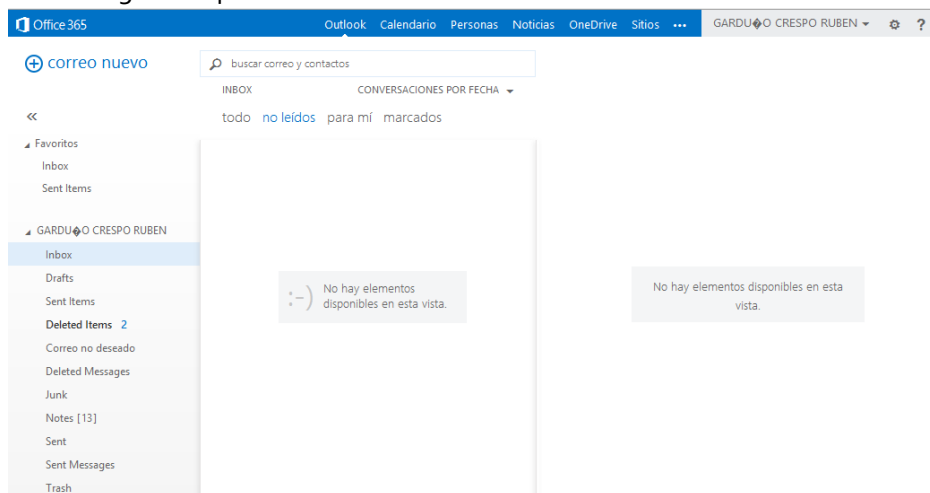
Office 365

Outlook Calendario Personas Noticias OneDrive Sitios ···

GARDU�O CRESPO RUBEN ▾ ⚙ ?

⊕ correo nuevo

buscar correo y contactos

INBOX

CONVERSACIONES POR FECHA ▾

todo no leídos para mí marcados

«

Favoritos

Inbox

Sent Items

GARDU�O CRESPO RUBEN

Inbox

Drafts

Sent Items

Deleted Items 2

Correo no deseado

Deleted Messages

Junk

Notes [13]

Sent

Sent Messages

Trash

:-) No hay elementos disponibles en esta vista.

No hay elementos disponibles en esta vista.